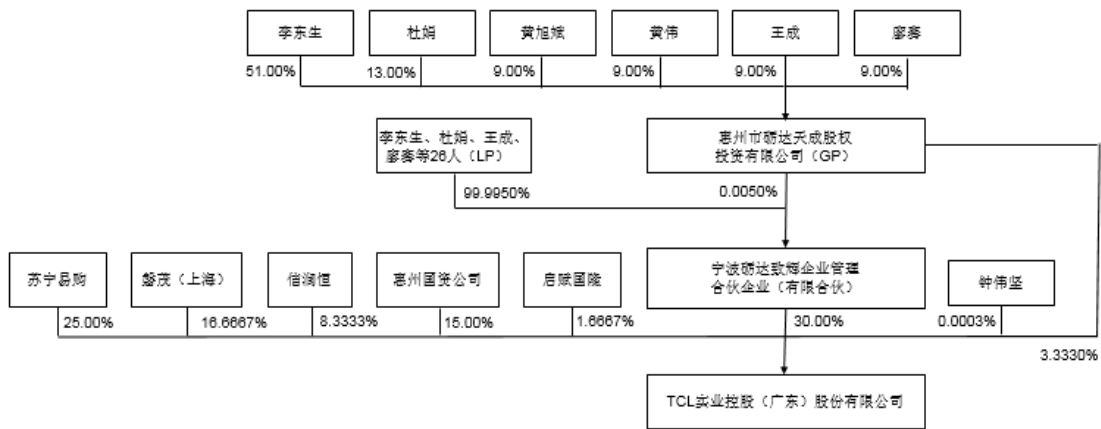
李东生

杜娟

黄旭斌

黄伟

王成

廖骞

51.00%

13.00%

9.00%

9.00%

9.00%

9.00%

李东生、杜娟、王成、廖骞等26人（LP）

惠州市砺达天成股权投资有限公司（GP）

99.9950%

0.0050%

苏宁易购

磐茂（上海）

信润恒

惠州国资公司

启赋国际

宁波砺达致辉企业管理合伙企业（有限合伙）

钟伟坚

25.00%

16.6667%

8.3333%

15.00%

1.6667%

30.00%

0.0003%

3.3330%

TCL实业控股（广东）股份有限公司